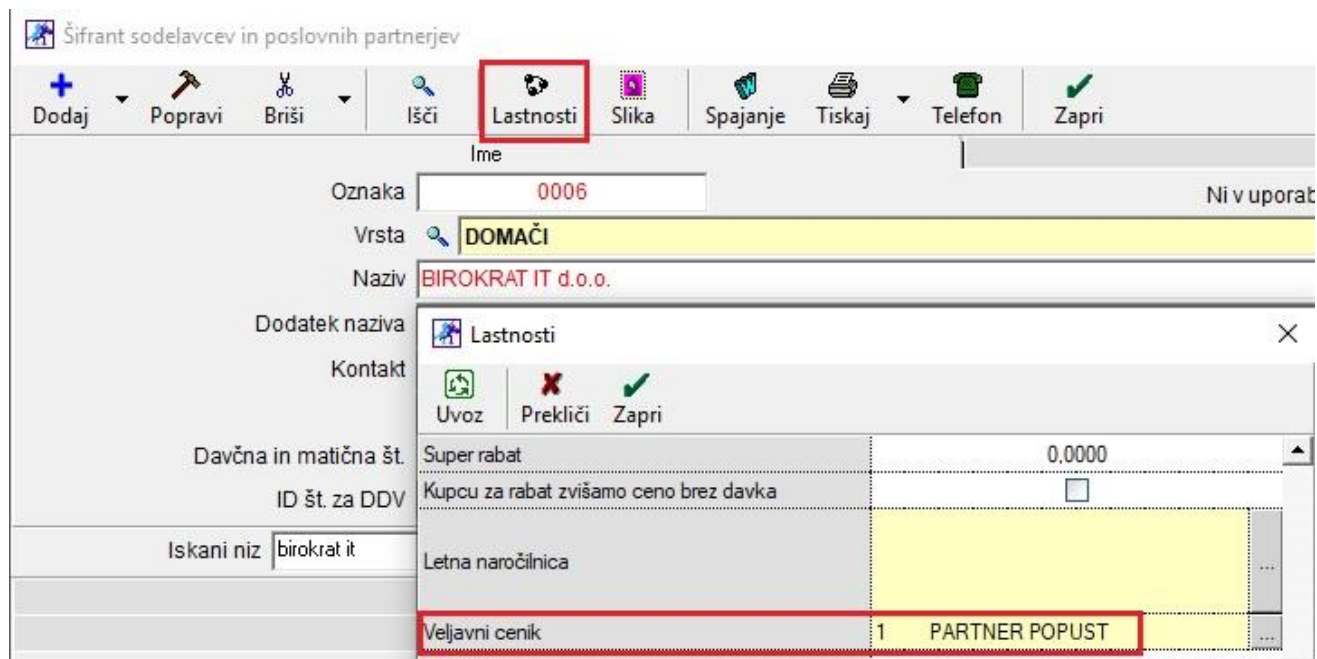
Šifrant sodelavcev in poslovnih partnerjev

Dodaj Popravi Briši Išči Lastnosti Slika Spajanje Tiskaj Telefon Zapri

Ime

Oznaka 0006

Ni v uporab

Vrsta DOMAČI

Naziv BIROKRAT IT d.o.o.

Dodatek naziva

Kontakt

Davčna in matična št.

ID št. za DDV

Iskani niz birokrat it

Lastnosti

Uvoz Prekliči Zapri

| | |
|---|---|
| Super rabat | 0,0000 |
| Kupcu za rabat zvišamo ceno brez davka | |
| Letna naročilnica | ... |
| Veljavni cenik | 1 PARTNER POPUST ... |